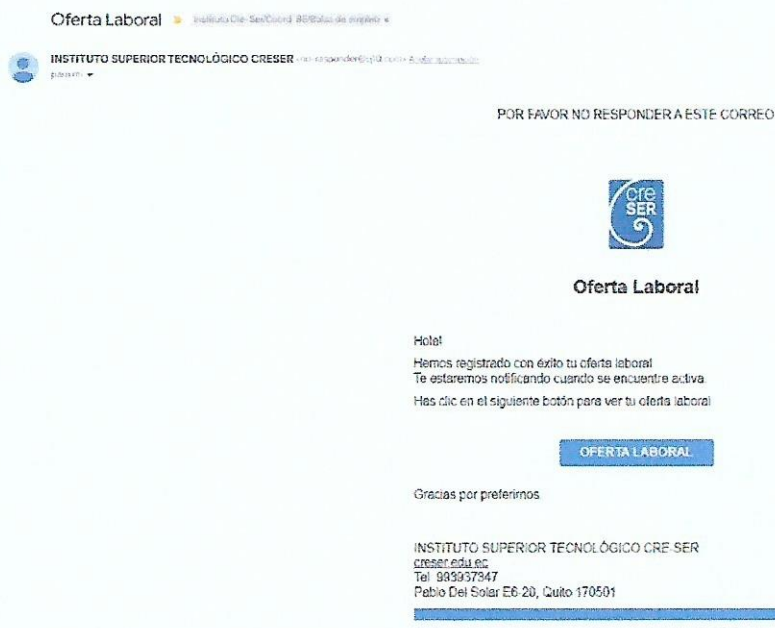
Oferta Laboral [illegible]

INSTITUTO SUPERIOR TECNOLÓGICO CRESER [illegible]
para mí

POR FAVOR NO RESPONDER A ESTE CORREO

cre SER

Oferta Laboral

Hola!

Hemos registrado con éxito tu oferta laboral
Te estaremos notificando cuando se encuentre activa.

Has clic en el siguiente botón para ver tu oferta laboral

OFERTA LABORAL

Gracias por preferirnos

INSTITUTO SUPERIOR TECNOLÓGICO CRE SER
creser.edu.ec
Tel: 983937347
Pablo Del Solar E6-20, Quito 170501